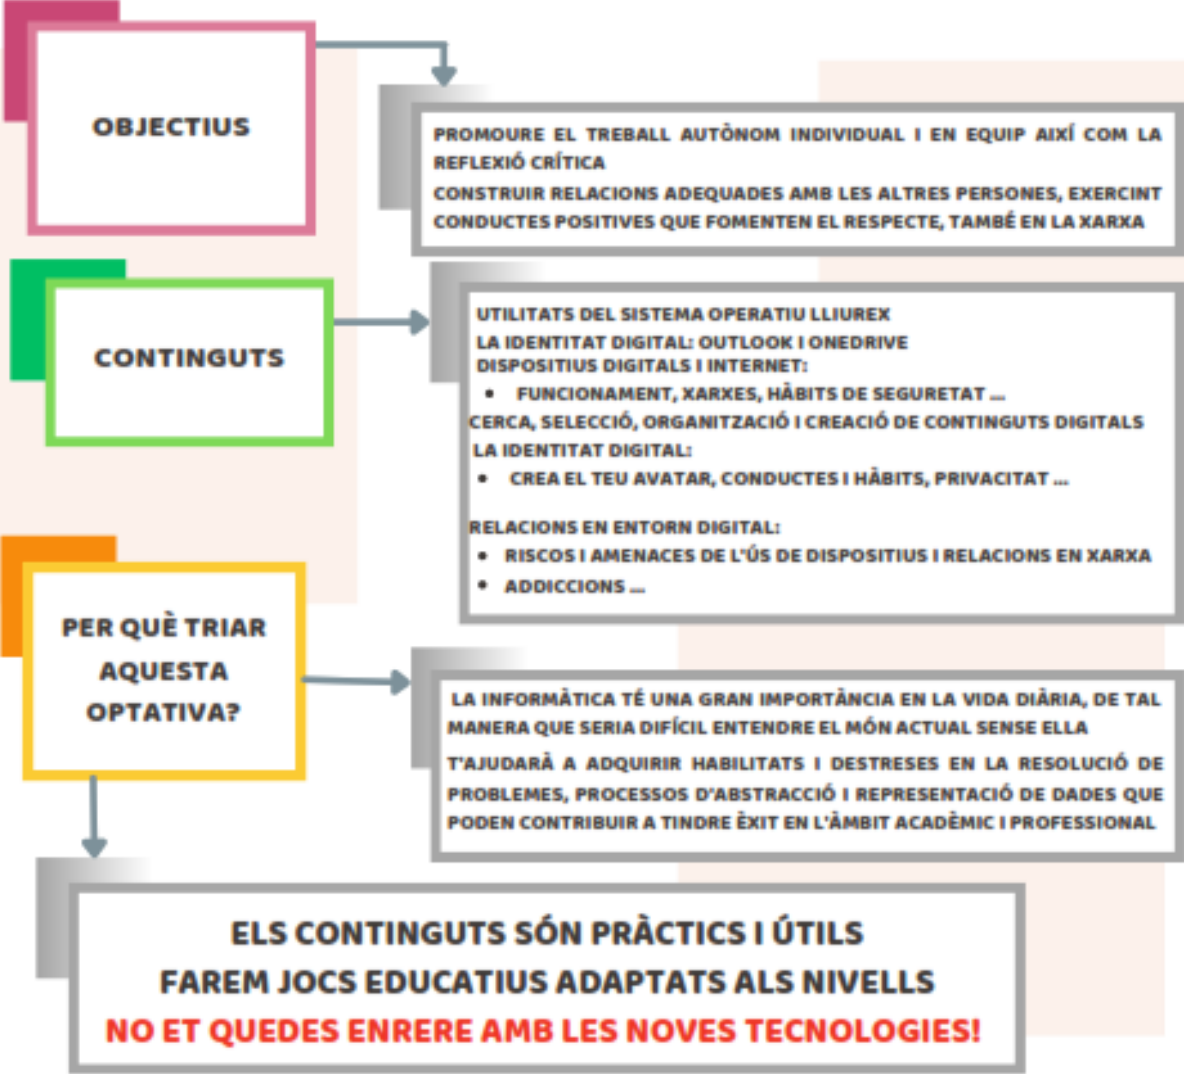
OBJECTIUS

PROMOURE EL TREBALL AUTÒNOM INDIVIDUAL I EN EQUIP AIXÍ COM LA REFLEXIÓ CRÍTICA
CONSTRUIR RELACIONS ADEQUADES AMB LES ALTRES PERSONES, EXERCINT CONDUCTES POSITIVES QUE FOMENTEN EL RESPECTE, TAMBÉ EN LA XARXA

CONTINGUTS

UTILITATS DEL SISTEMA OPERATIU LLIUREX
LA IDENTITAT DIGITAL: OUTLOOK I ONEDRIVE
DISPOSITIUS DIGITALS I INTERNET:
• FUNCIONAMENT, XARXES, HÀBITS DE SEGURETAT ...
CERCA, SELECCIÓ, ORGANITZACIÓ I CREACIÓ DE CONTINGUTS DIGITALS
LA IDENTITAT DIGITAL:
• CREA EL TEU AVATAR, CONDUCTES I HÀBITS, PRIVACITAT ...

RELACIONS EN ENTORN DIGITAL:
• RISCOS I AMENACES DE L'ÚS DE DISPOSITIUS I RELACIONS EN XARXA
• ADDICCIONS ...

PER QUÈ TRIAR AQUESTA OPTATIVA?

LA INFORMÀTICA TÉ UNA GRAN IMPORTÀNCIA EN LA VIDA DIÀRIA, DE TAL MANERA QUE SERIA DIFÍCIL ENTENDRE EL MÓN ACTUAL SENSE ELLA
T'AJUDARÀ A ADQUIRIR HABILITATS I DESTRESES EN LA RESOLUCIÓ DE PROBLEMES, PROCESSOS D'ABSTRACCIÓ I REPRESENTACIÓ DE DADES QUE PODEN CONTRIBUIR A TINDRE ÈXIT EN L'ÀMBIT ACADÈMIC I PROFESSIONAL

ELS CONTINGUTS SÓN PRÀCTICS I ÚTILS
FAREM JOCS EDUCATIUS ADAPTATS ALS NIVELLS
NO ET QUEDES ENRERE AMB LES NOVES TECNOLOGIES!